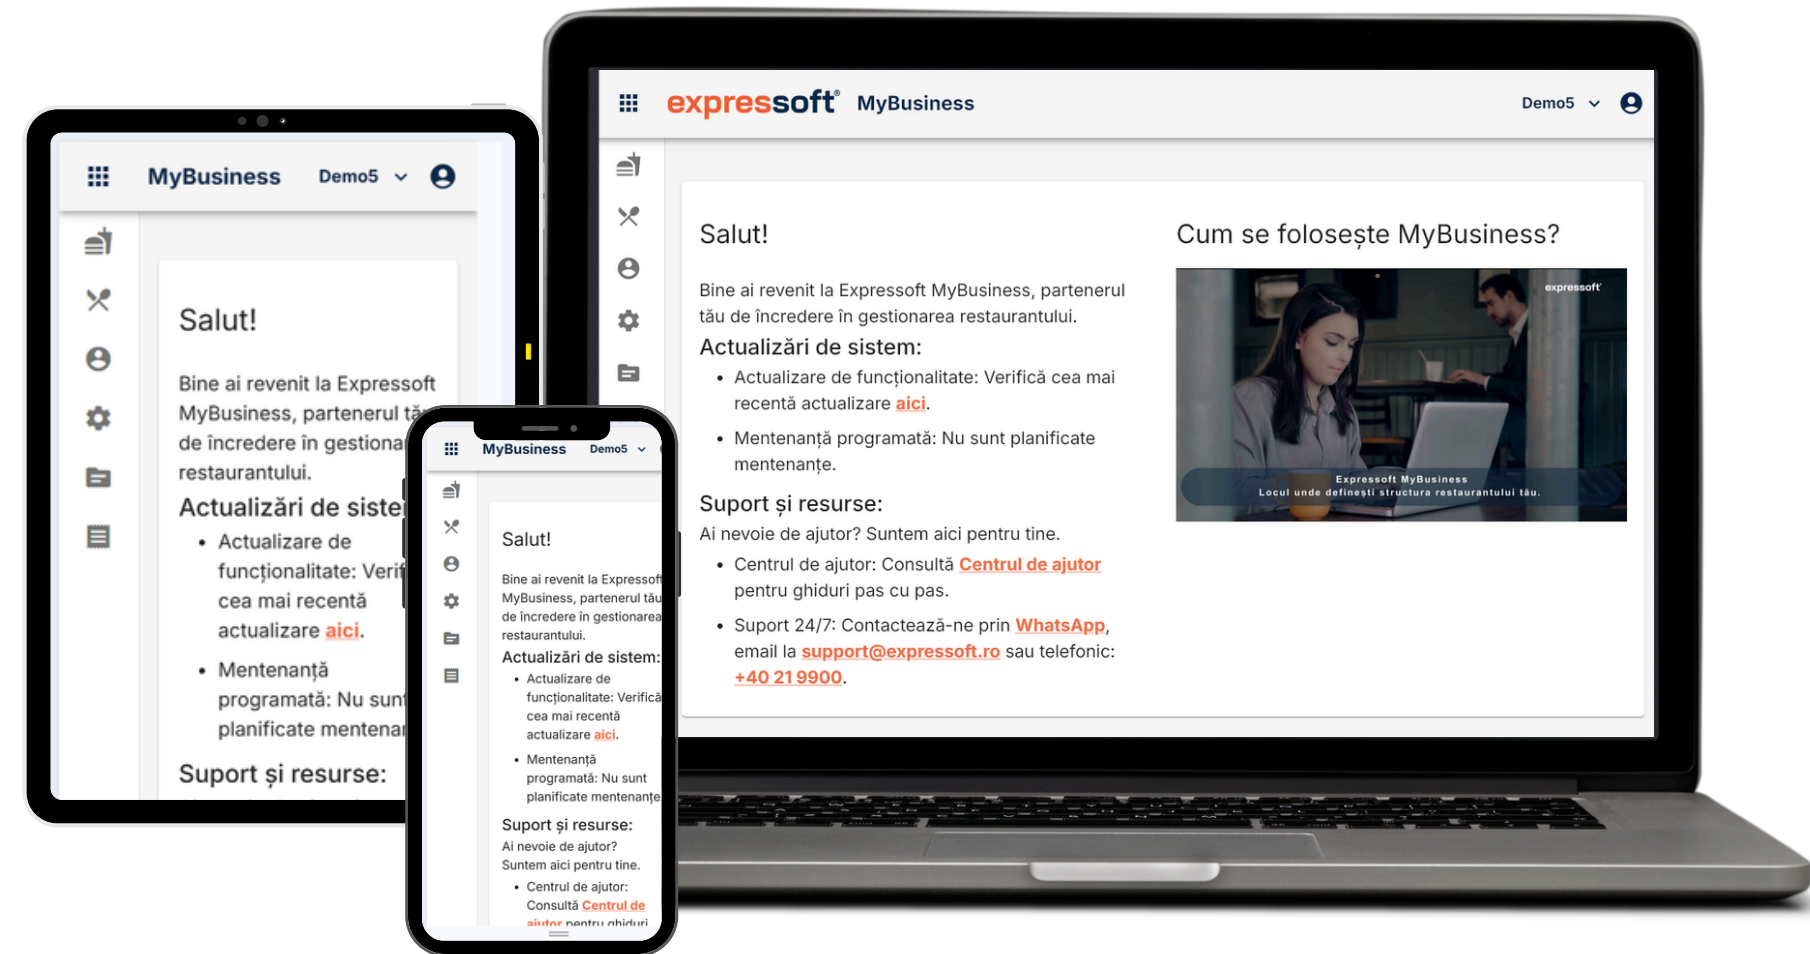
MyBusiness Demo5

Salut!

Bine ai revenit la Expressoft MyBusiness, partenerul tă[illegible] de încredere în gestiona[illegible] restaurantului.

Actualizări de siste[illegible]

- Actualizare de funcționalitate: Veri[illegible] cea mai recentă actualizare aici.
- Mentenanță programată: Nu sun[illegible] planificate mentena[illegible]

Suport și resurse:

MyBusiness Demo5

Salut!

Bine ai revenit la Expressof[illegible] MyBusiness, partenerul tău de încredere în gestionarea restaurantului.

Actualizări de sistem:

- Actualizare de funcționalitate: Verifică cea mai recentă actualizare aici.
- Mentenanță programată: Nu sunt planificate mentenanțe

Suport și resurse:

Ai nevoie de ajutor? Suntem aici pentru tine.

- Centrul de ajutor: Consultă Centrul de ajutor pentru ghiduri

expressoft® MyBusiness Demo5

Salut!

Bine ai revenit la Expressoft MyBusiness, partenerul tău de încredere în gestionarea restaurantului.

Actualizări de sistem:

- Actualizare de funcționalitate: Verifică cea mai recentă actualizare aici.
- Mentenanță programată: Nu sunt planificate mentenanțe.

Suport și resurse:

Ai nevoie de ajutor? Suntem aici pentru tine.

- Centrul de ajutor: Consultă Centrul de ajutor pentru ghiduri pas cu pas.
- Suport 24/7: Contactează-ne prin WhatsApp, email la support@expressoft.ro sau telefonic: +40 21 9900.

Cum se folosește MyBusiness?

expressoft

Expressoft MyBusiness
Locul unde definești structura restaurantului tău.